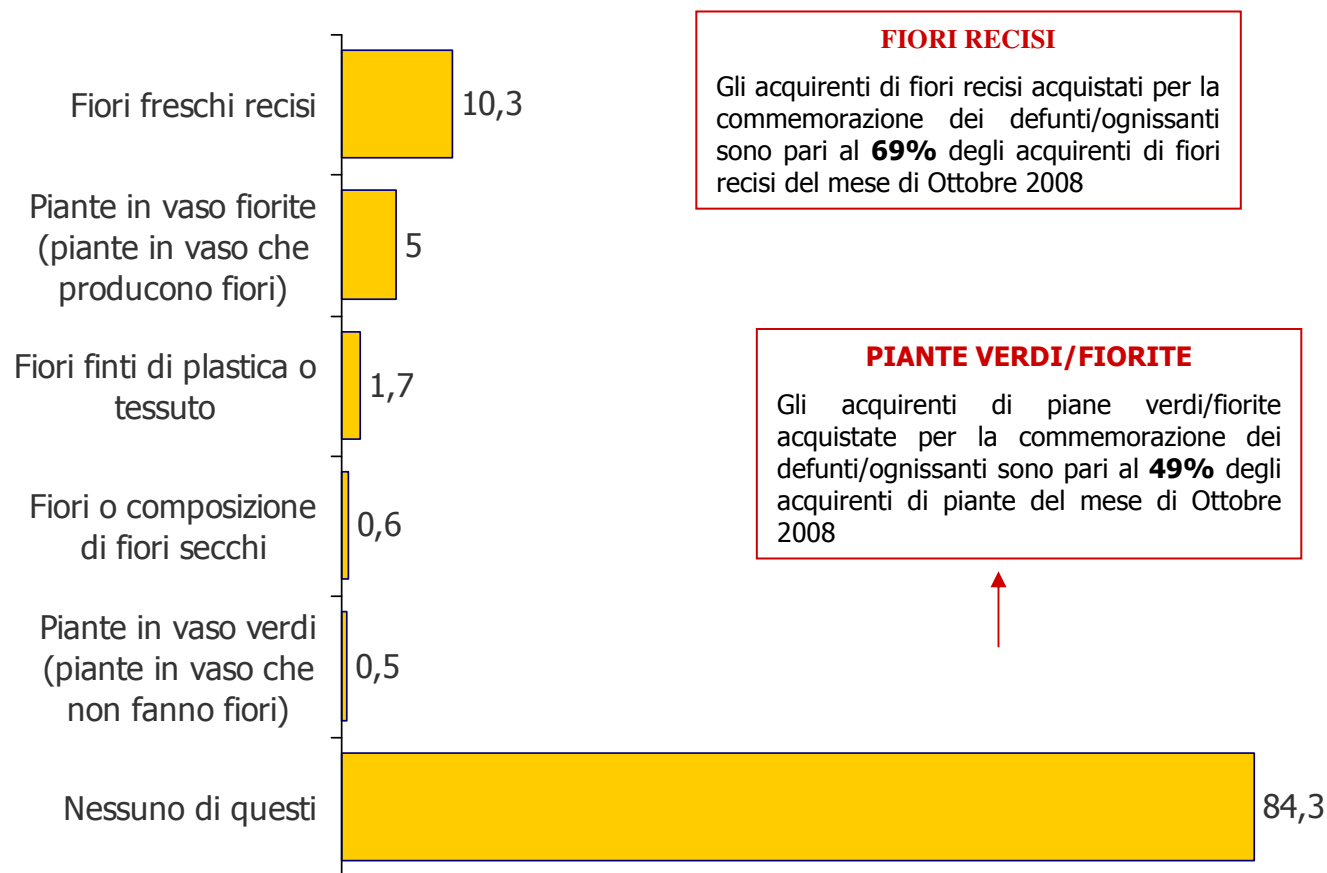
Fiori freschi recisi 10,3

Piante in vaso fiorite (piante in vaso che producono fiori) 5

Fiori finti di plastica o tessuto 1,7

Fiori o composizione di fiori secchi 0,6

Piante in vaso verdi (piante in vaso che non fanno fiori) 0,5

Nessuno di questi 84,3

**FIORI RECISI**

Gli acquirenti di fiori recisi acquistati per la commemorazione dei defunti/ognissanti sono pari al **69%** degli acquirenti di fiori recisi del mese di Ottobre 2008

**PIANTE VERDI/FIORITE**

Gli acquirenti di piane verdi/fiorite acquistate per la commemorazione dei defunti/ognissanti sono pari al **49%** degli acquirenti di piante del mese di Ottobre 2008